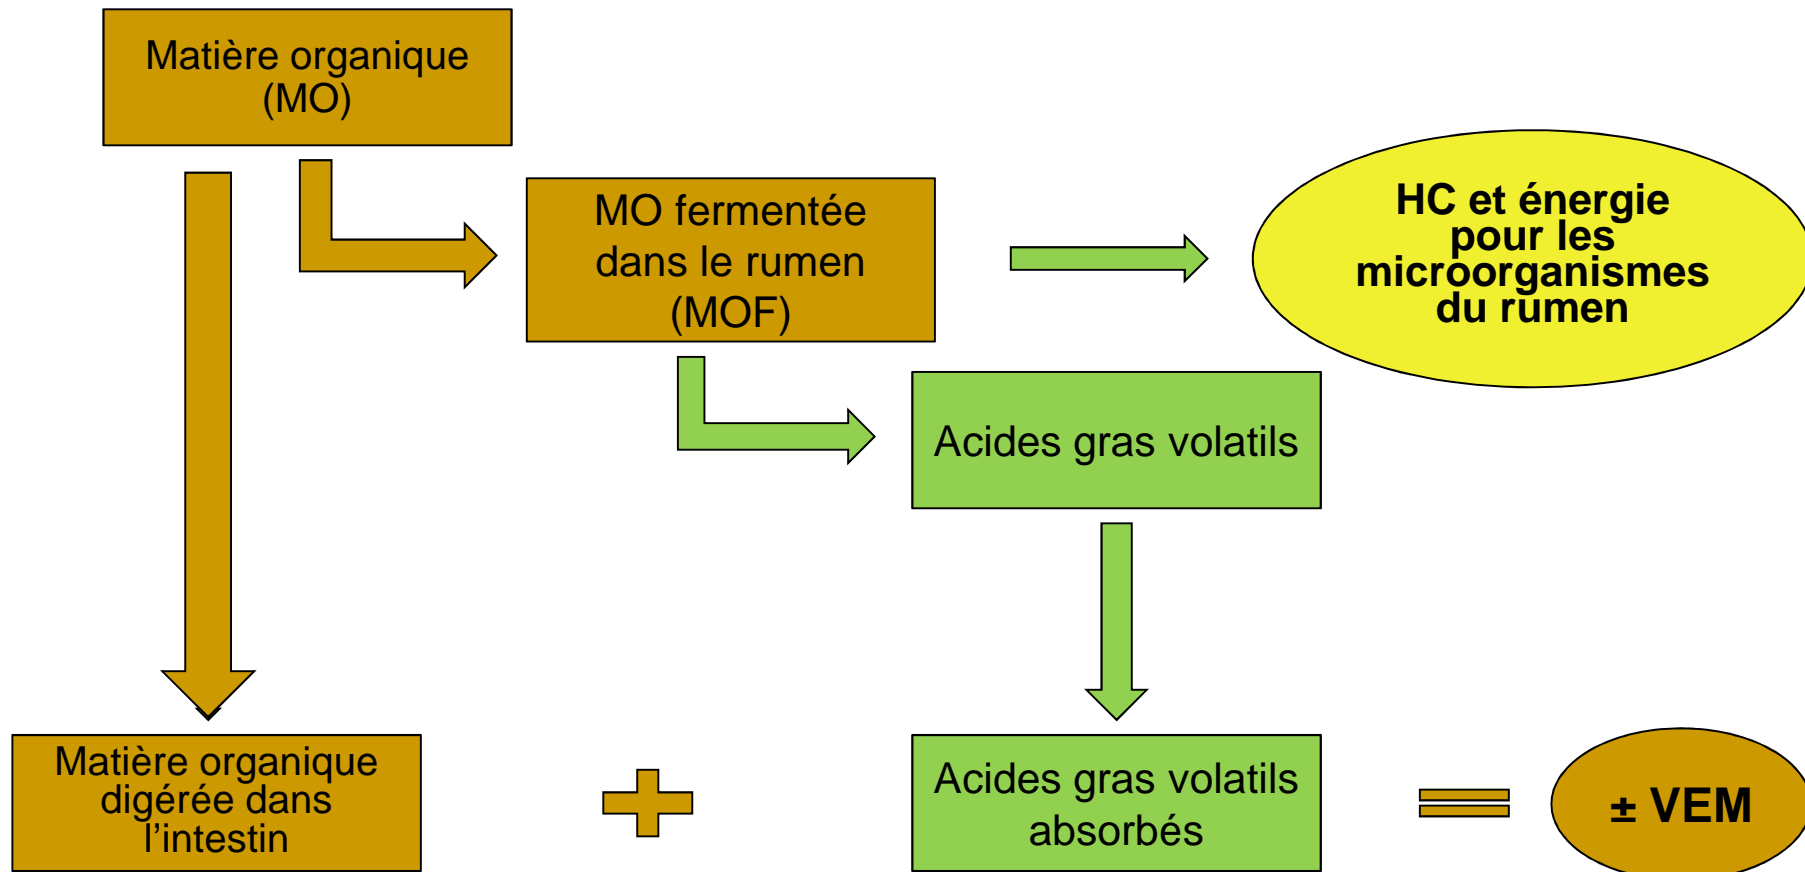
Matière organique (MO)

MO fermentée dans le rumen (MOF)

HC et énergie pour les microorganismes du rumen

Acides gras volatils

Matière organique digérée dans l'intestin

Acides gras volatils absorbés

± VEM